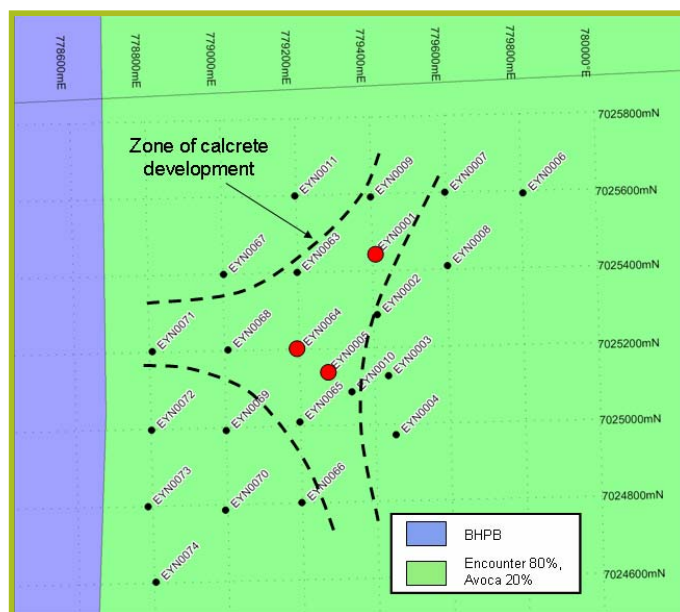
778600mE
778800mE
779000mE
779200mE
779400mE
779600mE
779800mE
780000mE

7025800mN
7025600mN
7025400mN
7025200mN
7025000mN
7024800mN
7024600mN

Zone of calcrete development

EYN0011
EYN0009
EYN0007
EYN0006
EYN0001
EYN0067
EYN0063
EYN0008
EYN0002
EYN0071
EYN0068
EYN0064
EYN0005
EYN0010
EYN0003
EYN0072
EYN0069
EYN0065
EYN0004
EYN0073
EYN0070
EYN0066
EYN0074

BHPB
Encounter 80%, Avoca 20%